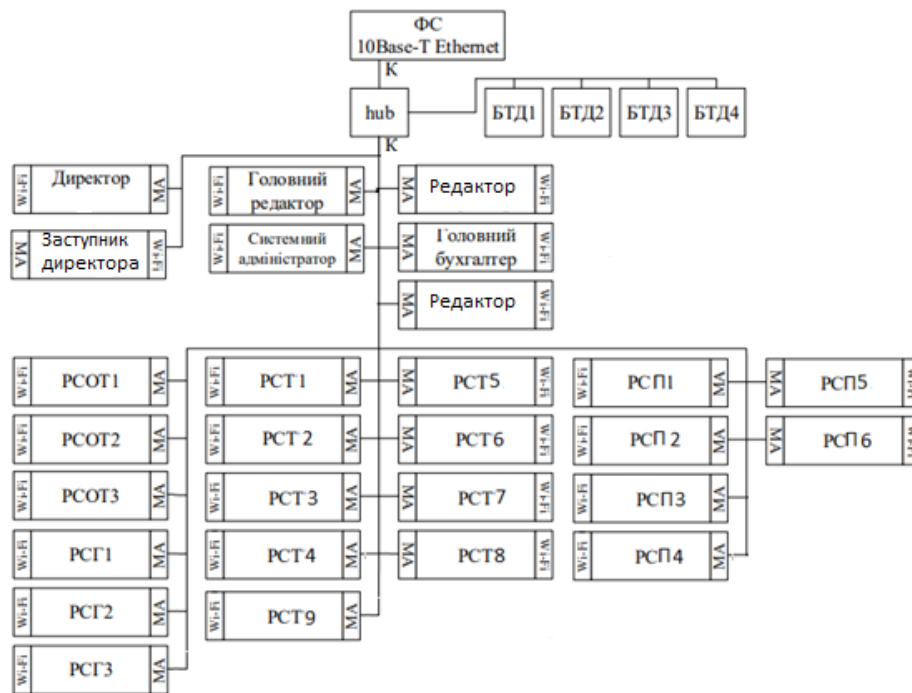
ФС
10Base-T Ethernet

К

hub

БТД1 БТД2 БТД3 БТД4

К

Wi-Fi Директор МА

МА Заступник директора Wi-Fi

Wi-Fi Головний редактор МА

Wi-Fi Системний адміністратор МА

МА Редактор Wi-Fi

МА Головний бухгалтер Wi-Fi

МА Редактор Wi-Fi

Wi-Fi РСОТ1 МА

Wi-Fi РСОТ2 МА

Wi-Fi РСОТ3 МА

Wi-Fi РСГ1 МА

Wi-Fi РСГ2 МА

Wi-Fi РСГ3 МА

Wi-Fi РСТ1 МА

Wi-Fi РСТ 2 МА

Wi-Fi РСТ 3 МА

Wi-Fi РСТ4 МА

Wi-Fi РСТ9 МА

МА РСТ5 Wi-Fi

МА РСТ6 Wi-Fi

МА РСТ7 Wi-Fi

МА РСТ8 Wi-Fi

Wi-Fi РСП1 МА

Wi-Fi РСП 2 МА

Wi-Fi РСП3 МА

Wi-Fi РСП4 МА

МА РСП5 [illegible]

МА РСП6 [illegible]